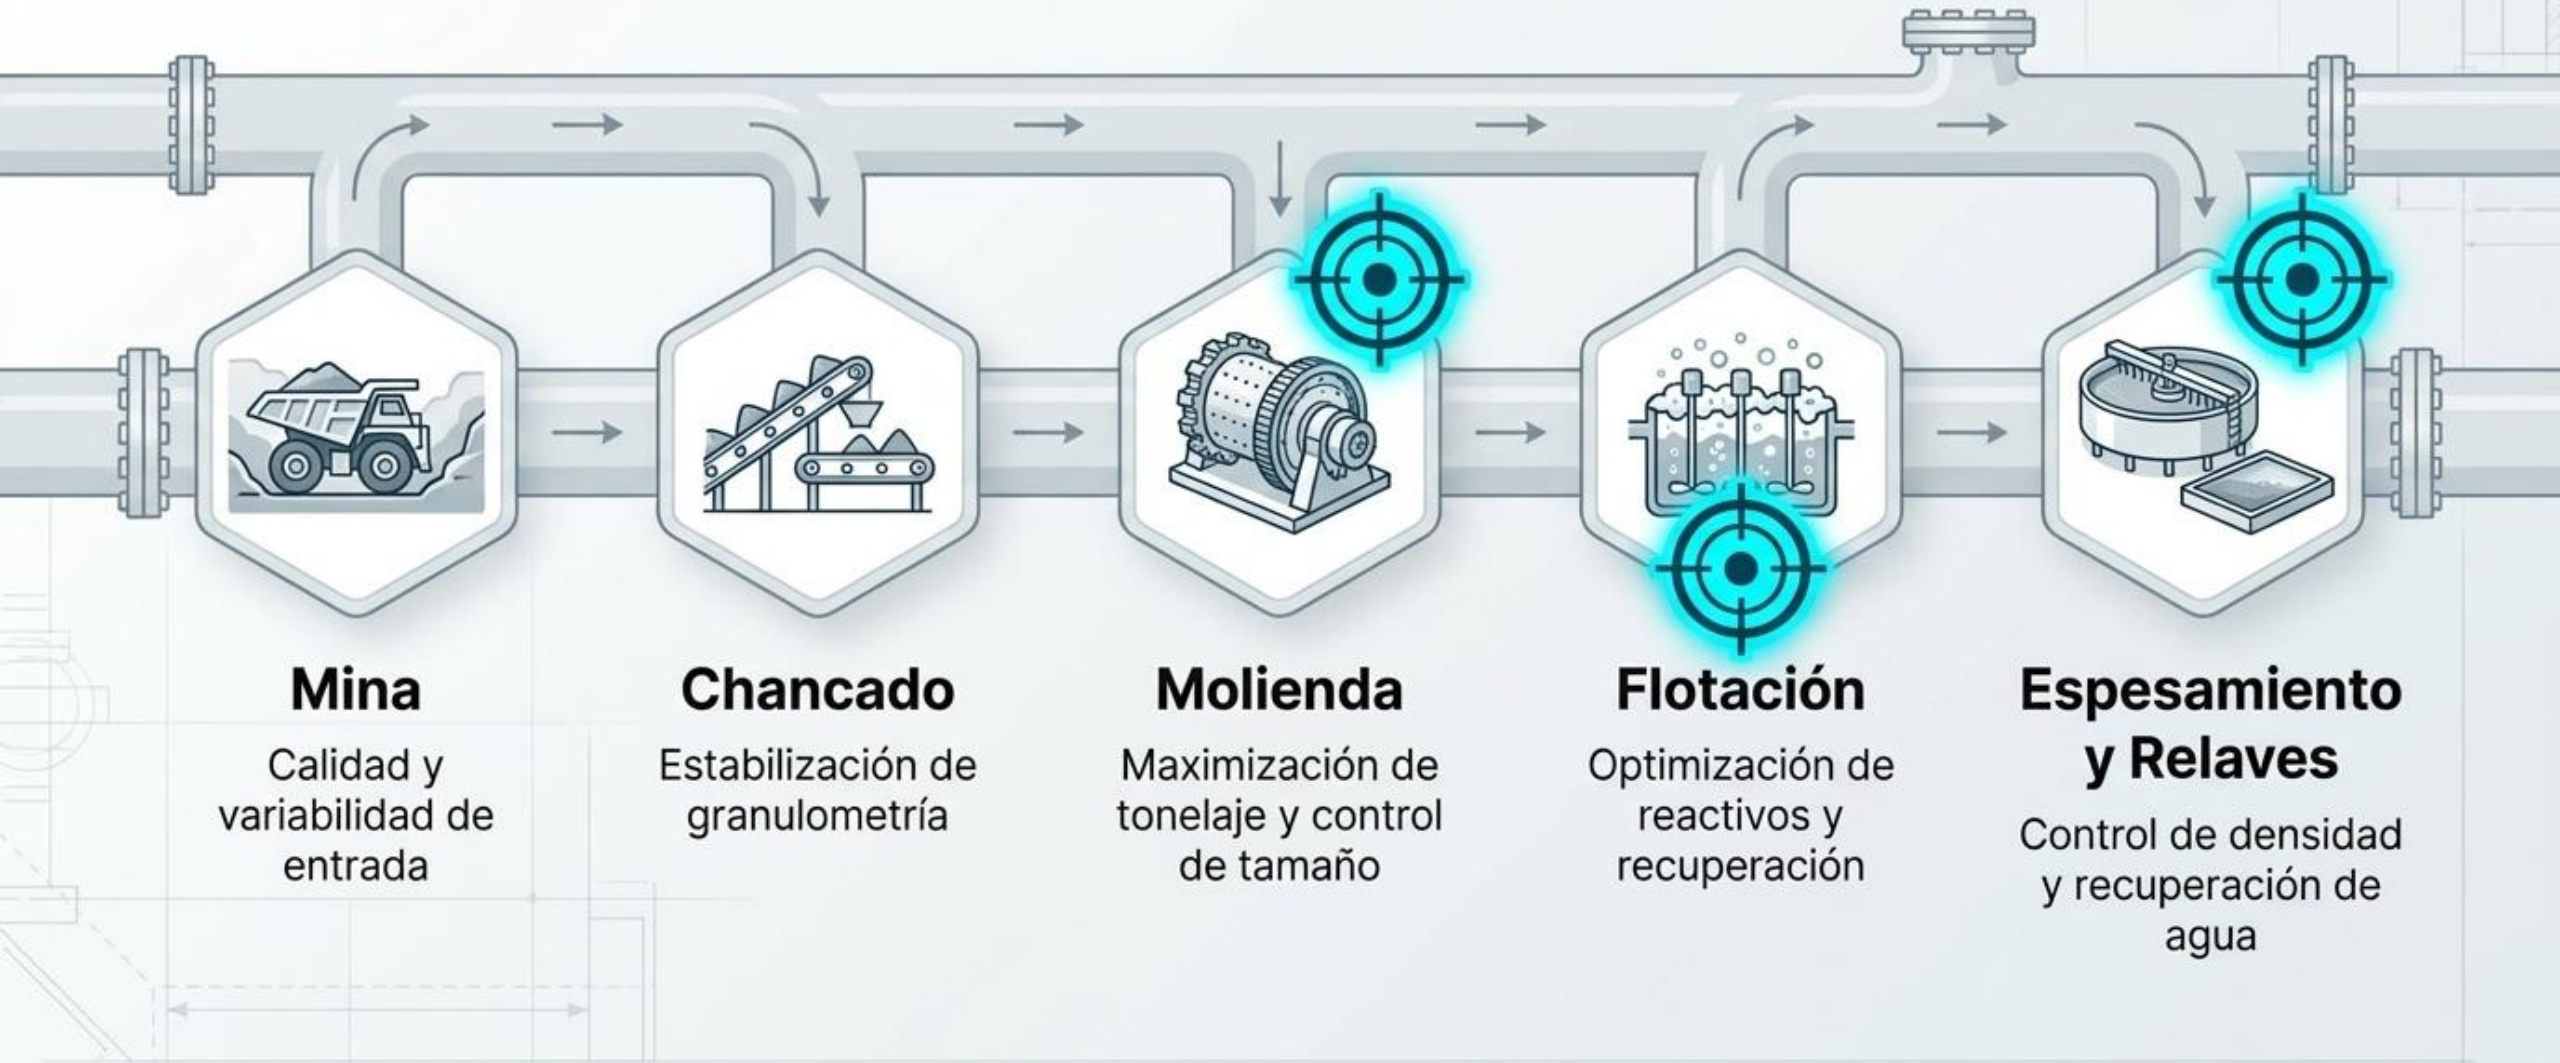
Mina
Calidad y variabilidad de entrada

Chancado
Estabilización de granulometría

Molienda
Maximización de tonelaje y control de tamaño

Flotación
Optimización de reactivos y recuperación

Espesamiento y Relaves
Control de densidad y recuperación de agua